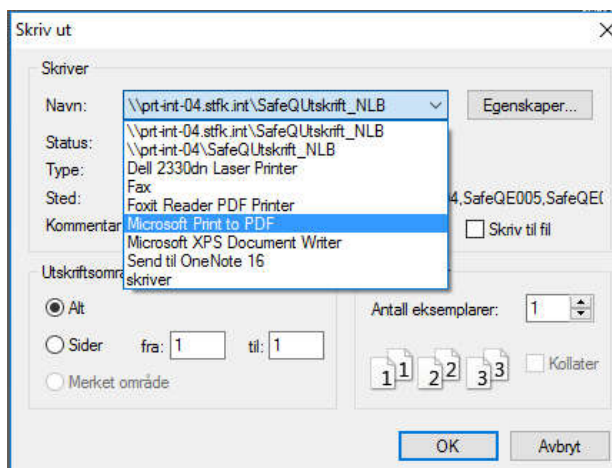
Skriv ut
X
Skriver
Navn:
\\prt-int-04.stfk.int\SafeQUtskrift_NLB
Egenskaper...
Status:
Type:
Sted:
Kommentar
\\prt-int-04.stfk.int\SafeQUtskrift_NLB
\\prt-int-04\SafeQUtskrift_NLB
Dell 2330dn Laser Printer
Fax
Foxit Reader PDF Printer
Microsoft Print to PDF
Microsoft XPS Document Writer
Send til OneNote 16
skriver
4,SafeQE005,SafeQE(
Skriv til fil
Utskriftsomr
Alt
Sider
fra: 1
til: 1
Merket område
Antall eksemplarer:
1
1 1
2 2
3 3
Kollater
OK
Avbryt